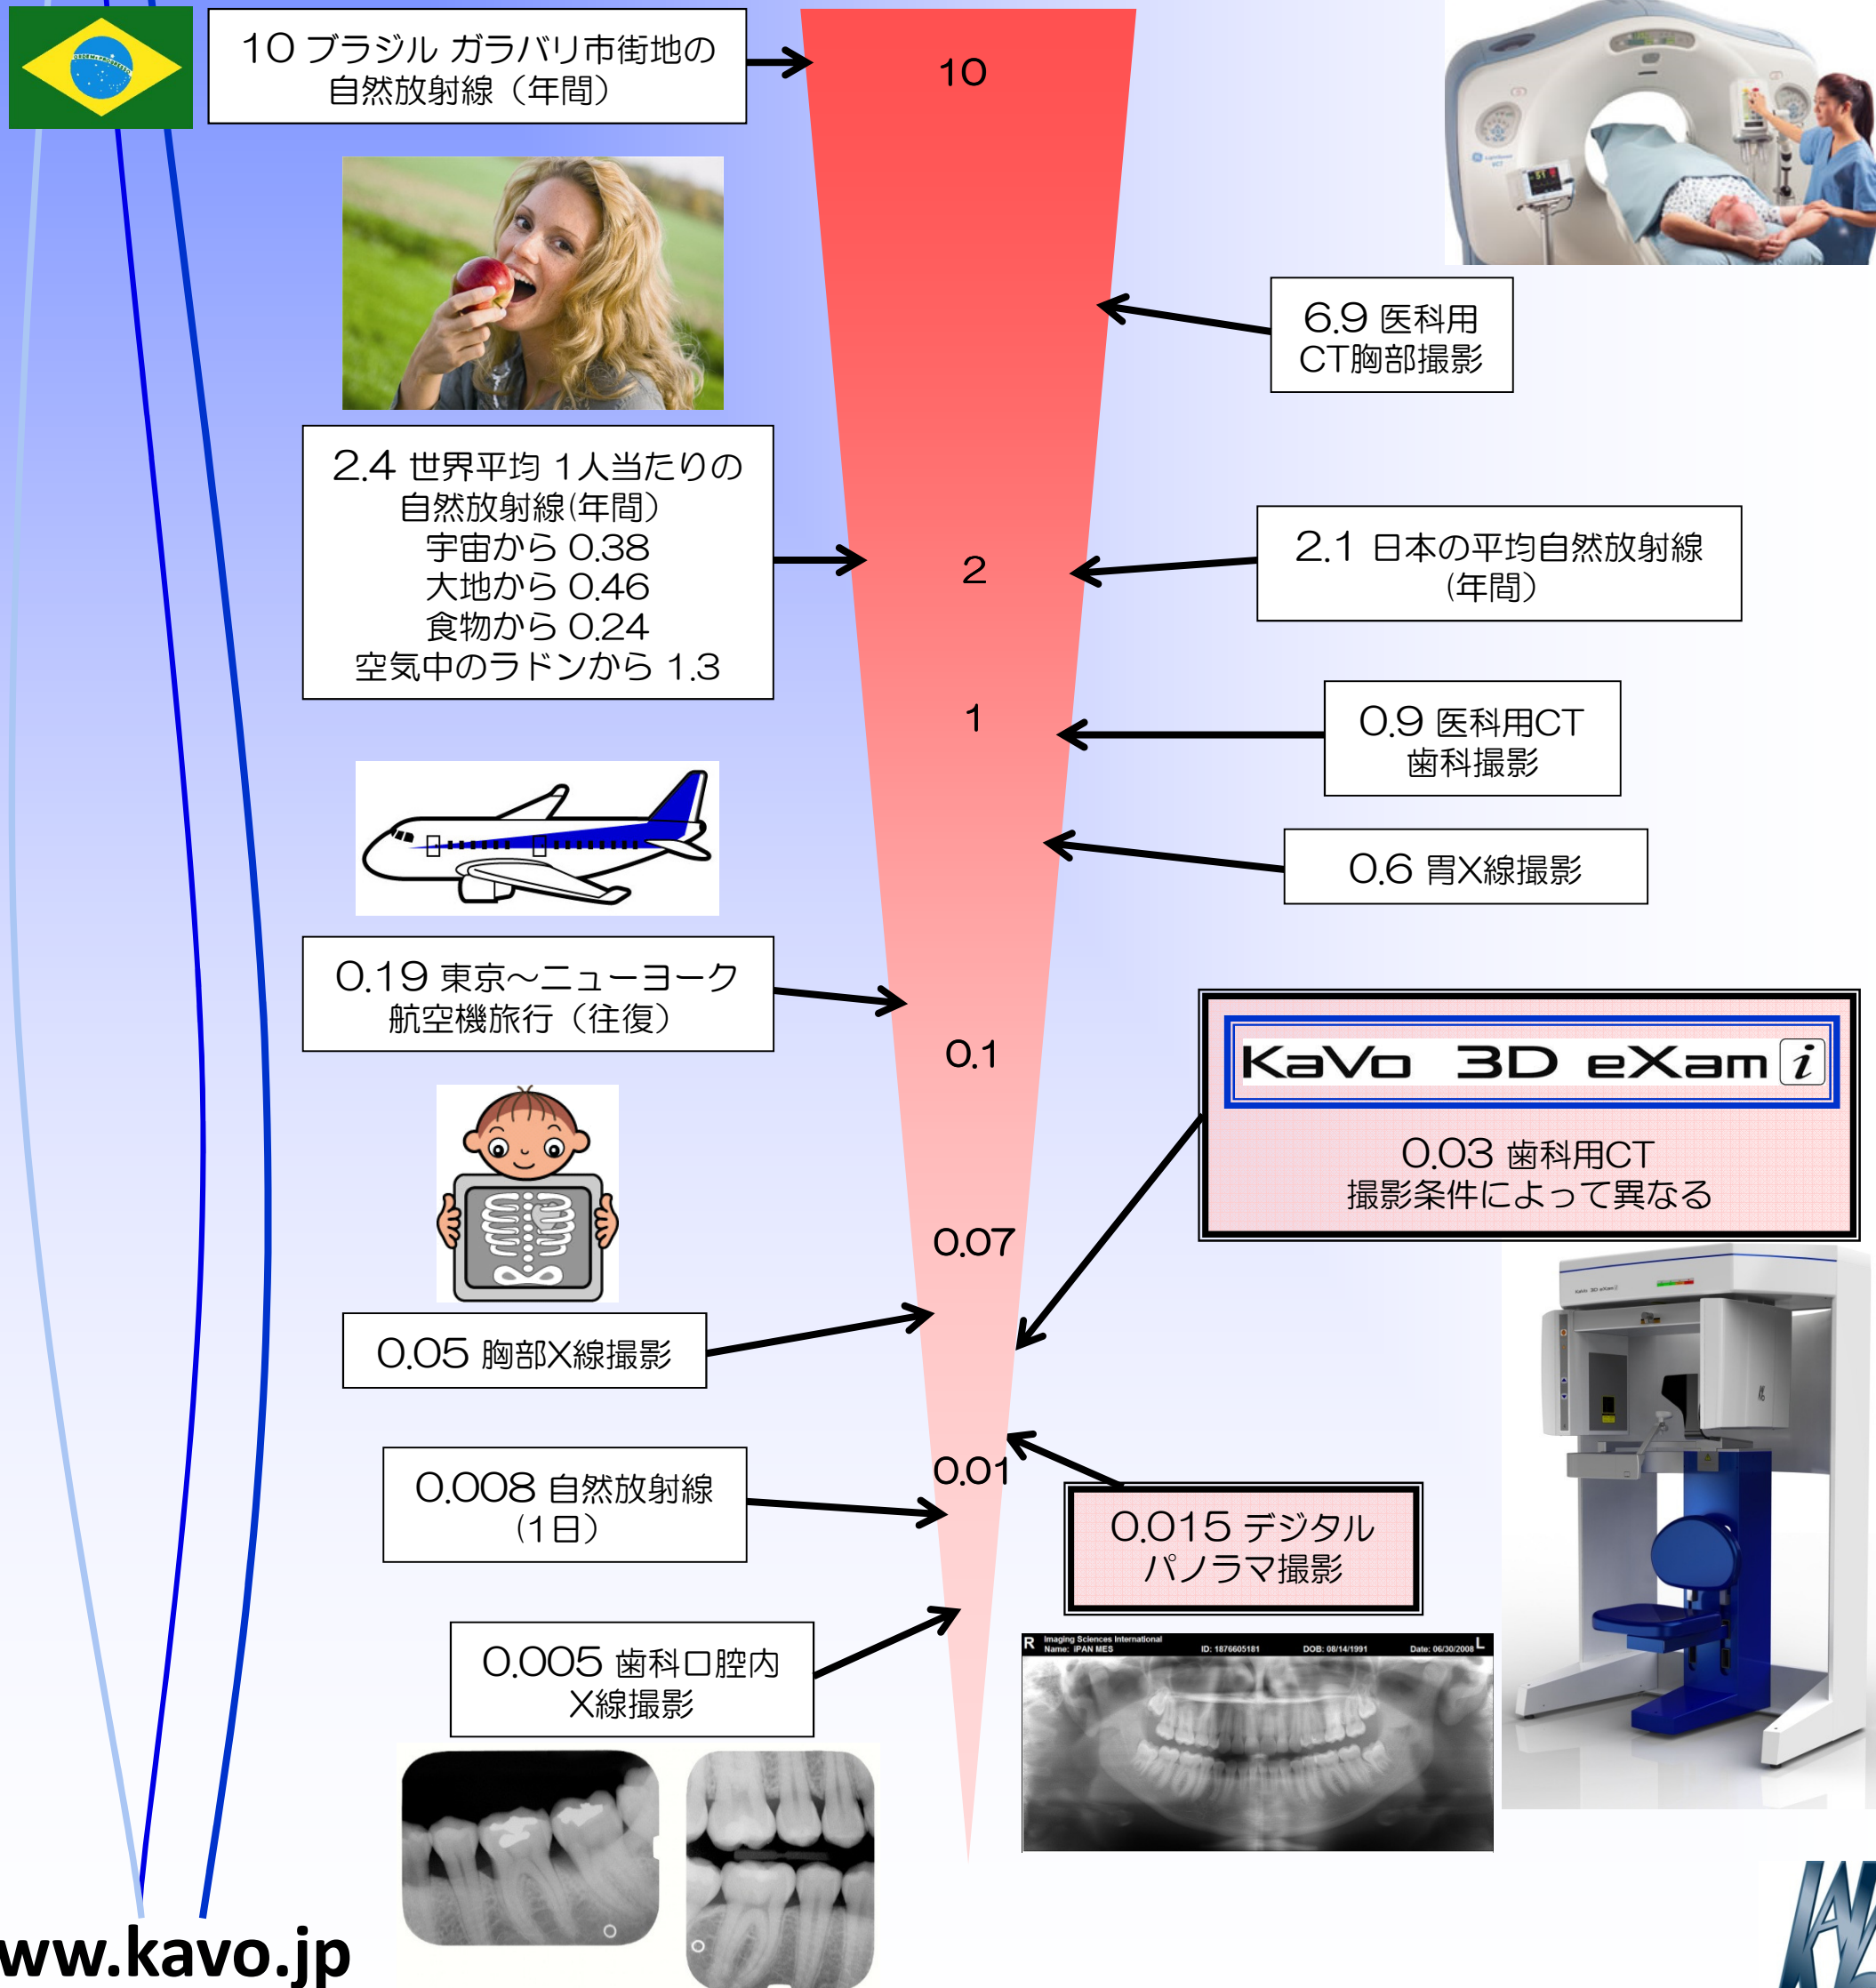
10 ブラジル ガラパリ市街地の 自然放射線（年間）

10

6.9 医科用 CT胸部撮影

2.4 世界平均 1人当たりの 自然放射線（年間） 宇宙から 0.38 大地から 0.46 食物から 0.24 空気中のラドンから 1.3

2

2.1 日本の平均自然放射線 （年間）

1

0.9 医科用CT 歯科撮影

0.6 胃X線撮影

0.19 東京～ニューヨーク 航空機旅行（往復）

0.1

KaVo 3D eXam i

0.03 歯科用CT 撮影条件によって異なる

0.07

0.05 胸部X線撮影

0.01

0.008 自然放射線 （1日）

0.015 デジタル パノラマ撮影

0.005 歯科口腔内 X線撮影

R Imaging Sciences International Name: IPAN MES ID: 1876605181 DOB: 08/14/1991 Date: 06/30/2008 L

ww.kavo.jp